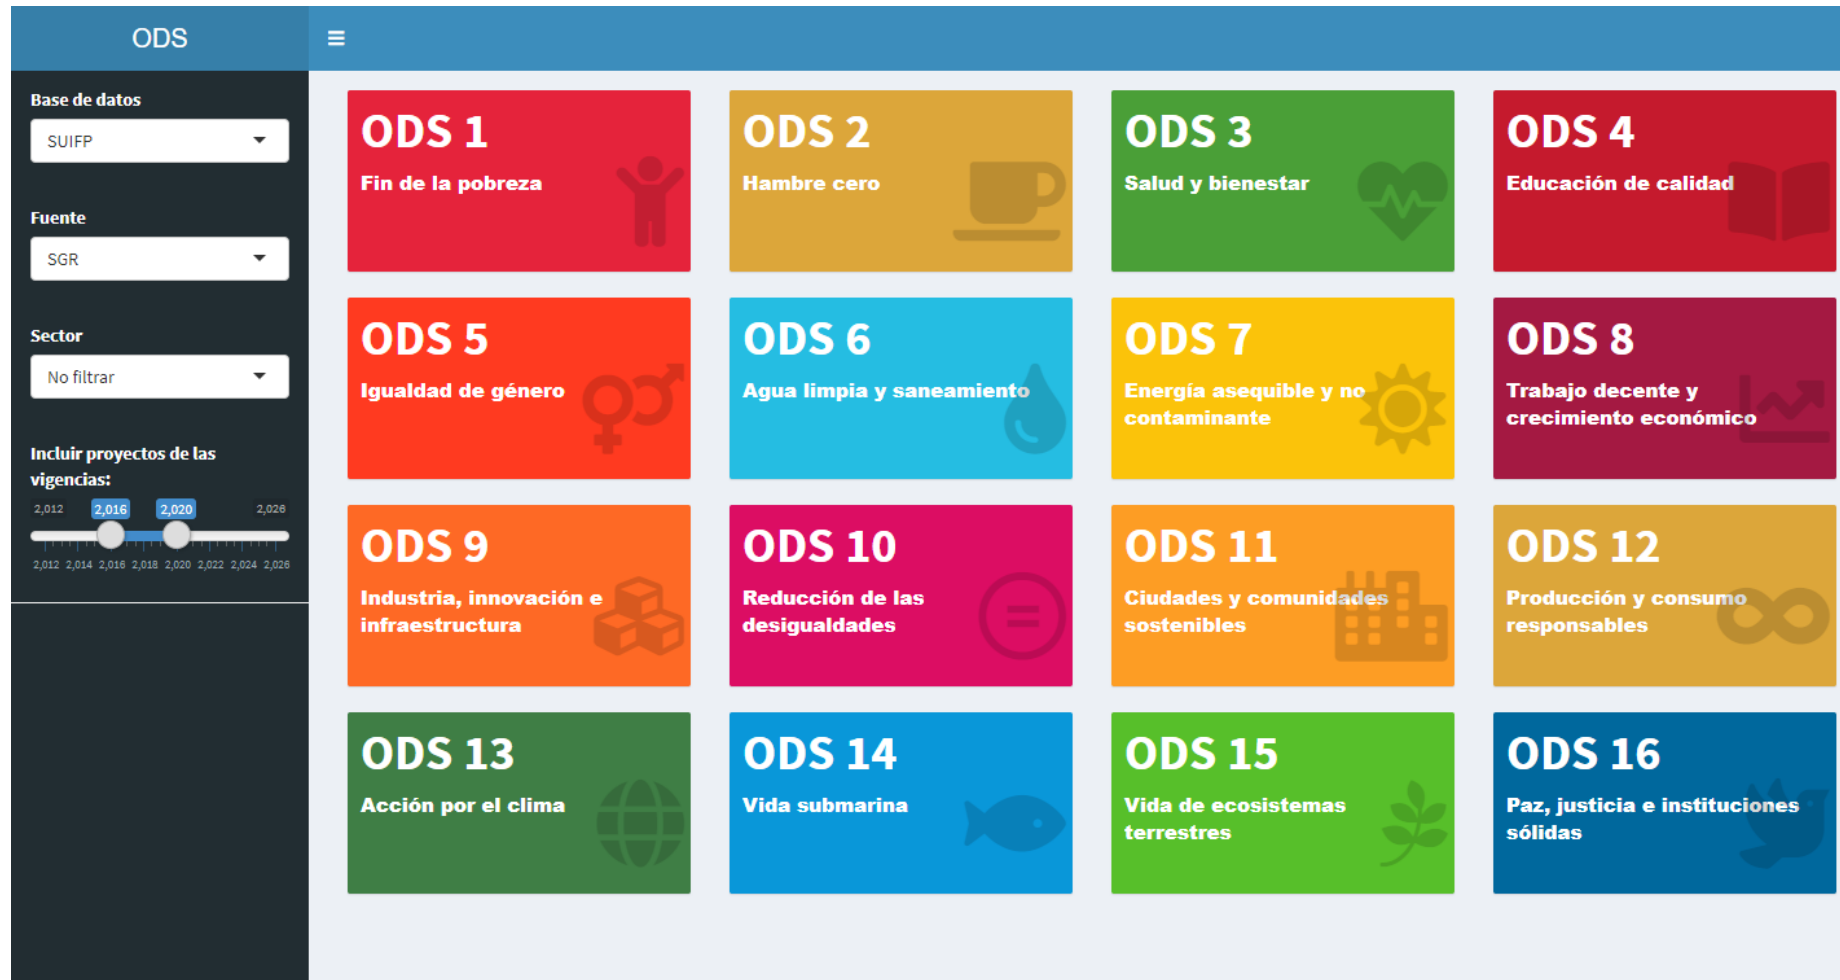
ODS

≡

Base de datos

SUIFP

Fuente

SGR

Sector

No filtrar

Incluir proyectos de las vigencias:

2,012 2,016 2,020 2,026

2,012 2,014 2,016 2,018 2,020 2,022 2,024 2,026

ODS 1
Fin de la pobreza

ODS 2
Hambre cero

ODS 3
Salud y bienestar

ODS 4
Educación de calidad

ODS 5
Igualdad de género

ODS 6
Agua limpia y saneamiento

ODS 7
Energía asequible y no contaminante

ODS 8
Trabajo decente y crecimiento económico

ODS 9
Industria, innovación e infraestructura

ODS 10
Reducción de las desigualdades

ODS 11
Ciudades y comunidades sostenibles

ODS 12
Producción y consumo responsables

ODS 13
Acción por el clima

ODS 14
Vida submarina

ODS 15
Vida de ecosistemas terrestres

ODS 16
Paz, justicia e instituciones sólidas